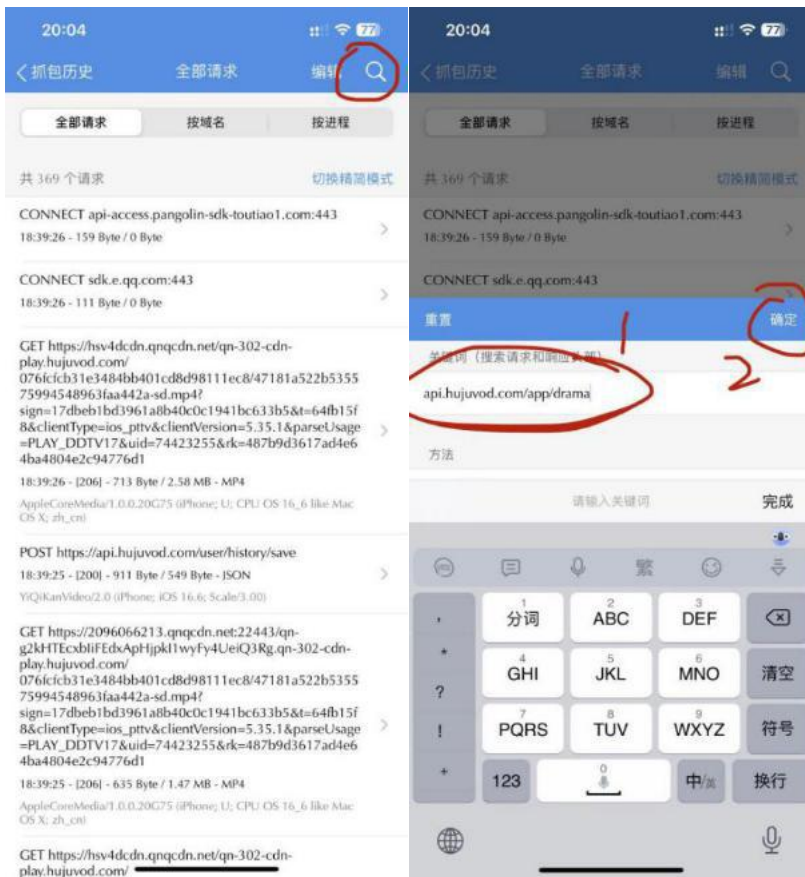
20:04

77

抓包历史

全部请求

编辑

全部请求

按域名

按进程

共 369 个请求

切换精简模式

CONNECT api-access.pangolin-sdk-toutiao1.com:443
18:39:26 - 159 Byte / 0 Byte

CONNECT sdk.e.qq.com:443
18:39:26 - 111 Byte / 0 Byte

GET https://hsv4dcdn.qnqcdn.net/qn-302-cdn-play.hujuvod.com/076fcfcb31e3484bb401cd8d98111ec8/47181a522b535575994548963faa442a-sd.mp4?sign=17dbeb1bd3961a8b40c0c1941bc633b5&t=64fb15f8&clientType=ios_pttv&clientVersion=5.35.1&parseUsage=PLAY_DDTV17&uid=74423255&rk=487b9d3617ad4e64ba4804e2c94776d1
18:39:26 - [206] - 713 Byte / 2.58 MB - MP4
AppleCoreMedia/1.0.0.20G75 (iPhone; U; CPU OS 16_6 like Mac OS X; zh_cn)

POST https://api.hujuvod.com/user/history/save
18:39:25 - [200] - 911 Byte / 549 Byte - JSON
YiQiKanVideo/2.0 (iPhone; iOS 16.6; Scale/3.00)

GET https://2096066213.qnqcdn.net:22443/qn-g2kHTEcxbIiFEdxApHjpkl1wyFy4UeiQ3Rg.qn-302-cdn-play.hujuvod.com/076fcfcb31e3484bb401cd8d98111ec8/47181a522b535575994548963faa442a-sd.mp4?sign=17dbeb1bd3961a8b40c0c1941bc633b5&t=64fb15f8&clientType=ios_pttv&clientVersion=5.35.1&parseUsage=PLAY_DDTV17&uid=74423255&rk=487b9d3617ad4e64ba4804e2c94776d1
18:39:25 - [206] - 635 Byte / 1.47 MB - MP4
AppleCoreMedia/1.0.0.20G75 (iPhone; U; CPU OS 16_6 like Mac OS X; zh_cn)

GET https://hsv4dcdn.qnqcdn.net/qn-302-cdn-play.hujuvod.com/

20:04

77

抓包历史

全部请求

编辑

全部请求

按域名

按进程

共 369 个请求

切换精简模式

CONNECT api-access.pangolin-sdk-toutiao1.com:443
18:39:26 - 159 Byte / 0 Byte

CONNECT sdk.e.qq.com:443

重置

确定

1

关键词（搜索请求和响应头部）

api.hujuvod.com/app/drama

2

方法

请输入关键词

完成

1
分词

2
ABC

3
DEF

4
GHI

5
JKL

6
MNO

清空

7
PQRS

8
TUV

9
WXYZ

符号

123

中/英

换行

，
。
?
!